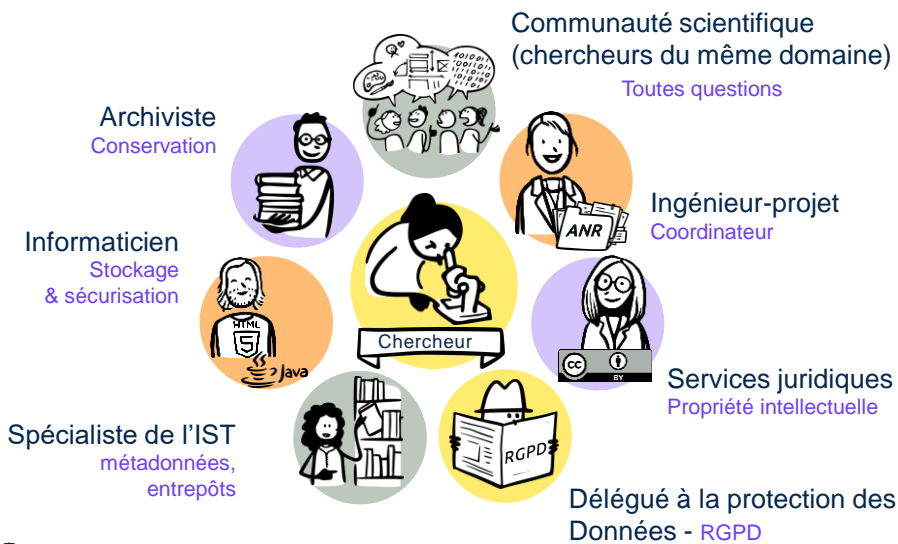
Communauté scientifique (chercheurs du même domaine)
Toutes questions

Archiviste
Conservation

Ingénieur-projet
Coordinateur

ANR

Informaticien
Stockage & sécurisation

HTML
5
Java

Chercheur

cc
BY

Services juridiques
Propriété intellectuelle

RGPD

Spécialiste de l'IST
métadonnées, entrepôts

Délégué à la protection des Données - RGPD